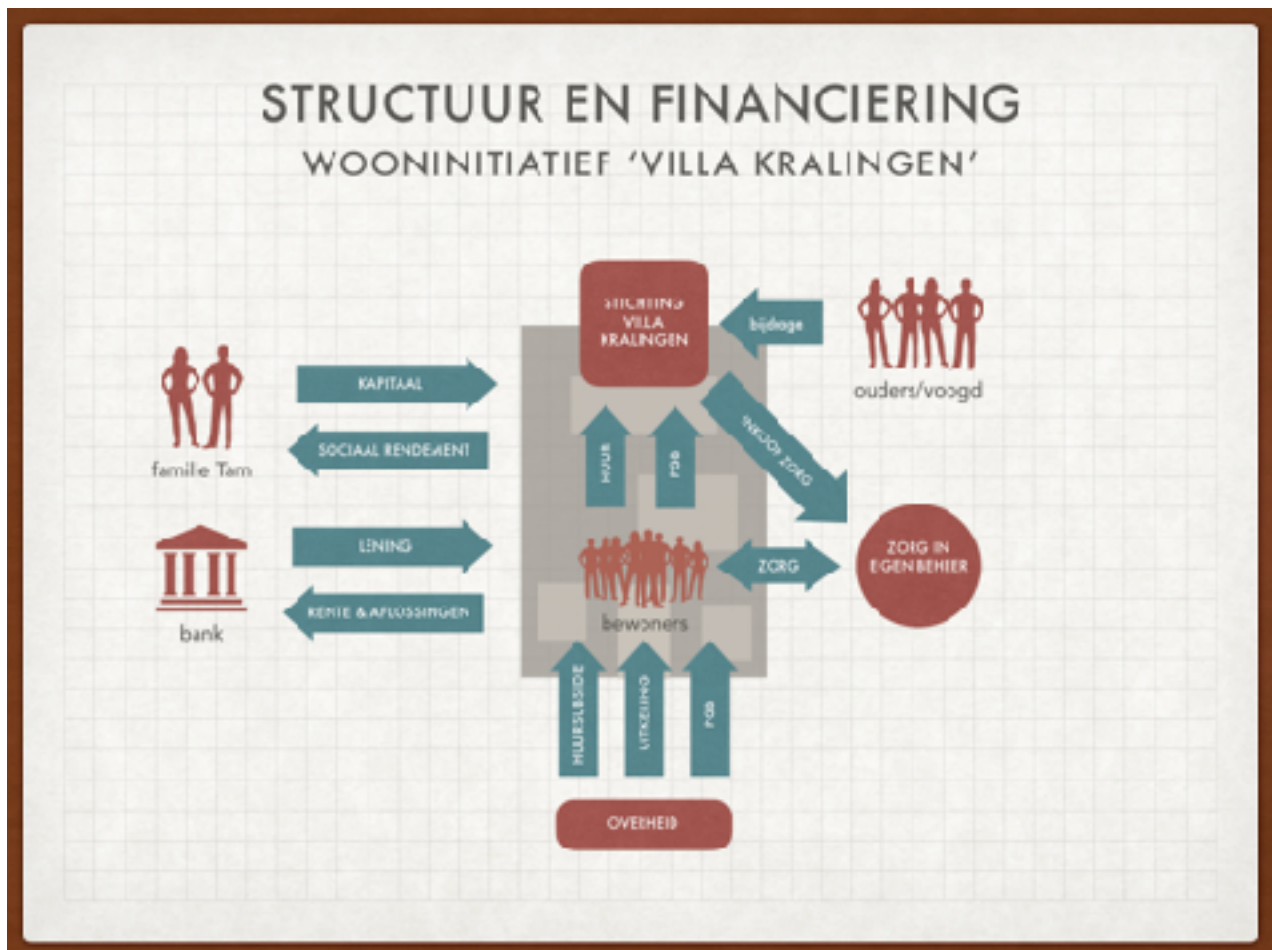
STRUCTUUR EN FINANCIERING
WOONINITIATIEF 'VILLA KRALINGEN'

STICHTING VILLA KRALINGEN

bijdrage

ouders/voogd

familie Tam

KAPITAAL

SOCIAAL RENDEMENT

HUUR

PGB

INKOOP ZORG

bank

LENING

RENTE & AFLOSSINGEN

bewoners

ZORG

ZORG IN EIGEN BEHEER

HUURSUBSIDIE

UITKERING

PGB

OVERHEID